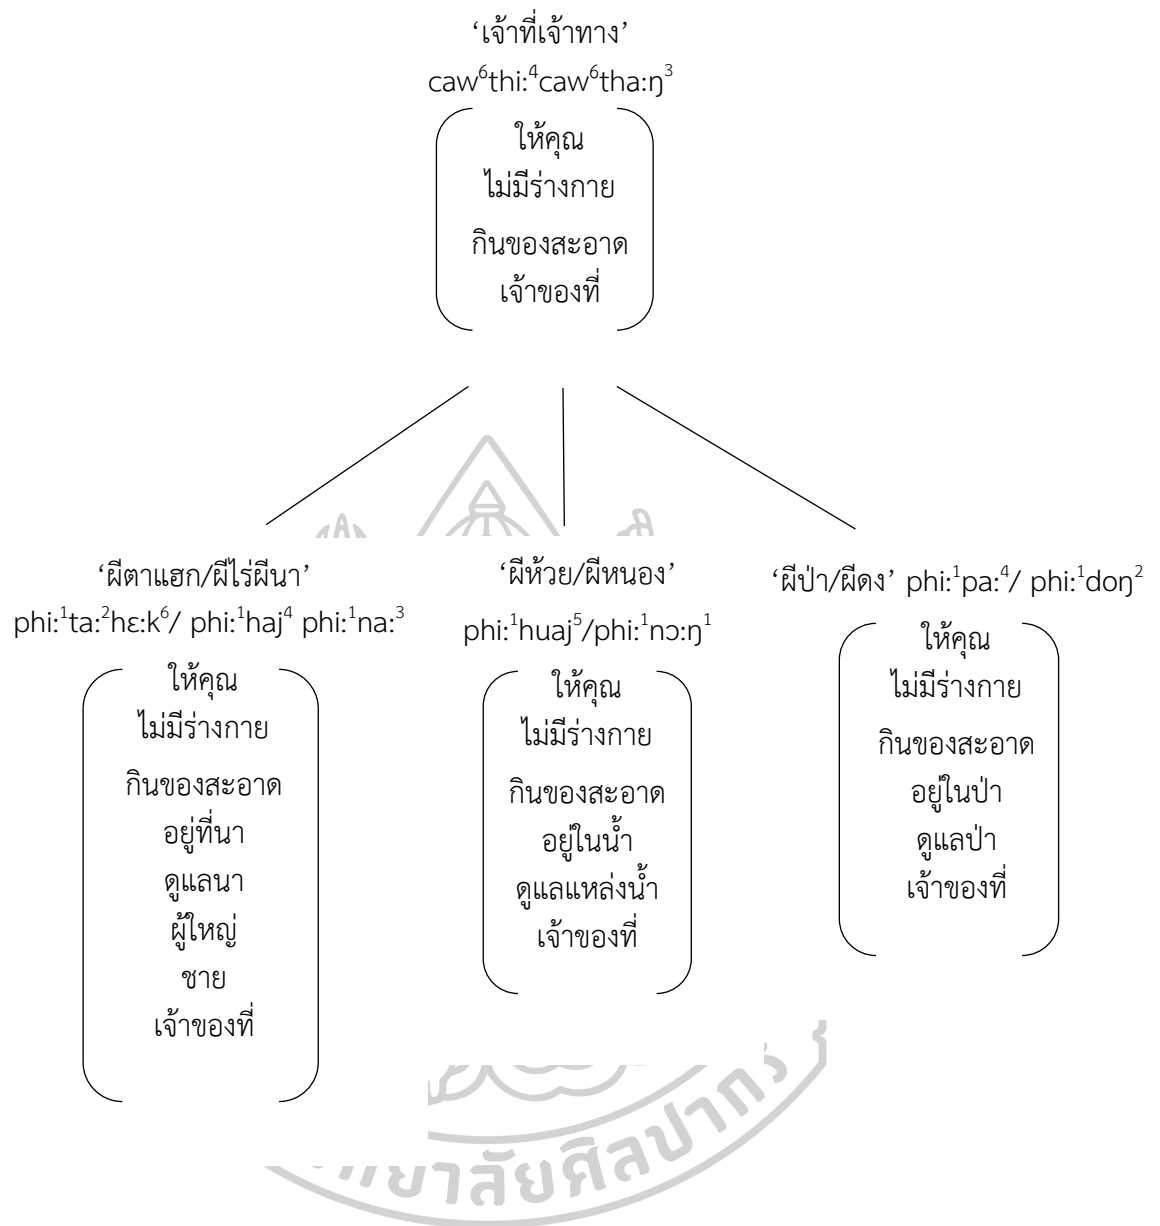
‘เจ้าที่เจ้าทาง’
caw$^6$thi:$^4$caw$^6$tha:ŋ$^3$

ให้คุณ
ไม่มีร่างกาย
กินของสะอาด
เจ้าของที่

‘ผีตาแฮก/ผีไร่ผีนา’
phi:$^1$ta:$^2$hɛ:k$^6$/ phi:$^1$haj$^4$ phi:$^1$na:$^3$

ให้คุณ
ไม่มีร่างกาย
กินของสะอาด
อยู่ที่นา
ดูแลนา
ผู้ใหญ่
ชาย
เจ้าของที่

‘ผีห้วย/ผีหนอง’
phi:$^1$huaj$^5$/phi:$^1$nɔ:ŋ$^1$

ให้คุณ
ไม่มีร่างกาย
กินของสะอาด
อยู่ในน้ำ
ดูแลแหล่งน้ำ
เจ้าของที่

‘ผีป่า/ผีดง’ phi:$^1$pa:$^4$/ phi:$^1$doŋ$^2$

ให้คุณ
ไม่มีร่างกาย
กินของสะอาด
อยู่ในป่า
ดูแลป่า
เจ้าของที่

ทยาลัยศิลปากร